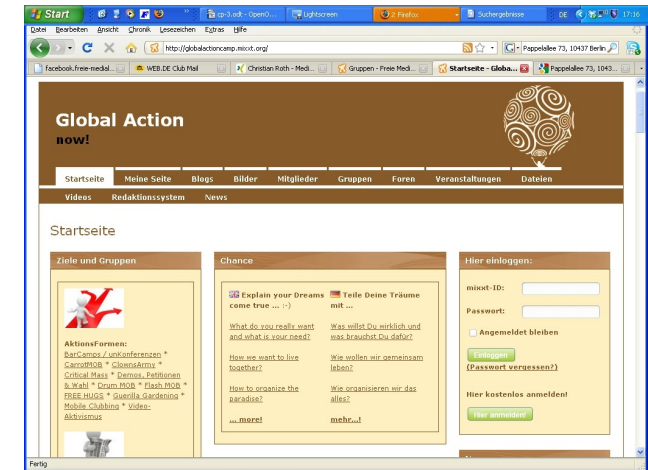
Start | cp-3.odt - OpenO... | Lightscreen | 2 Firefox | Suchergebnisse | DE | 17:16

Datei Bearbeiten Ansicht Chronik Lesezeichen Extras Hilfe

http://globalactioncamp.mixxt.org/

Pappelallee 73, 10437 Berlin

facebook.freie-medial... | WEB.DE Club Mail | Christian Roth - Medi... | Gruppen - Freie Medi... | Startseite - Globa... | Pappelallee 73, 1043...

Global Action
now!

Startseite | Meine Seite | Blogs | Bilder | Mitglieder | Gruppen | Foren | Veranstaltungen | Dateien
Videos | Redaktionssystem | News

Startseite

Ziele und Gruppen

AktionsFormen:
BarCamps / unKonferenzen * CarrotMOB * ClownsArmy * Critical Mass * Demos, Petitionen & Wahl * Drum MOB * Flash MOB * FREE HUGS * Guerilla Gardening * Mobile Clubbing * Video-Aktivismus

Chance

Explain your Dreams come true ... :-)

What do you really want and what is your need?

How we want to live together?

How to organize the paradise?

... more!

Teile Deine Träume mit ...

Was willst Du wirklich und was brauchst Du dafür?

Wie wollen wir gemeinsam leben?

Wie organisieren wir das alles?

mehr...!

Hier einloggen:

mixxt-ID:

Passwort:

Angemeldet bleiben

Einloggen

(Passwort vergessen?)

Hier kostenlos anmelden!

Hier anmelden!

Fertig